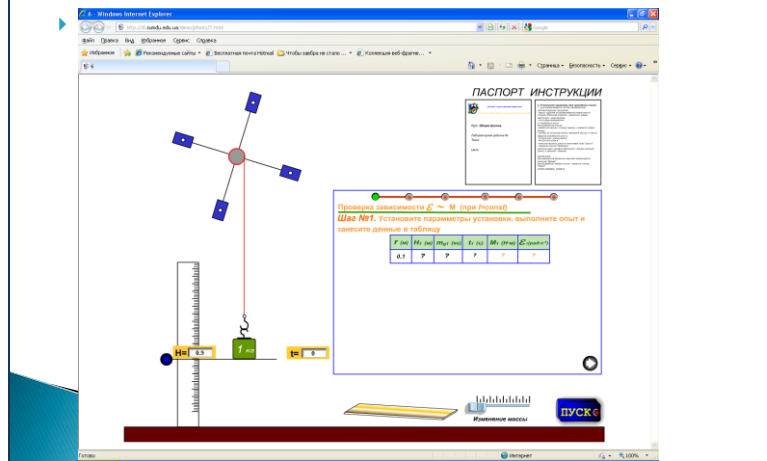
6 - Windows Internet Explorer

Файл Правка Вид Избранное Сервис Справка

Избранное Рекомендуемые сайты Бесплатная почта Hotmail Чтобы завтра не стало... Коллекция веб-фрагме...

6

Страница Безопасность Сервис

ПАСПОРТ ИНСТРУКЦИИ

Проверка зависимости $\mathcal{E}$ ~ M (при r=const)

Шаг №1. Установите параметры установки, выполните опыт и занесите данные в таблицу

| r (м) | $H_1$ (м) | $m_{гр}$ (кг) | $t_1$ (с) | $M_1$ (Н·м) | $\mathcal{E}$ (рад/с²) |
|---|---|---|---|---|---|
| 0.1 | ? | ? | ? | ? | ? |

H= 0.5

1 кг

t= 0

Изменение массы

ПУСК

Готово

Интернет

100%